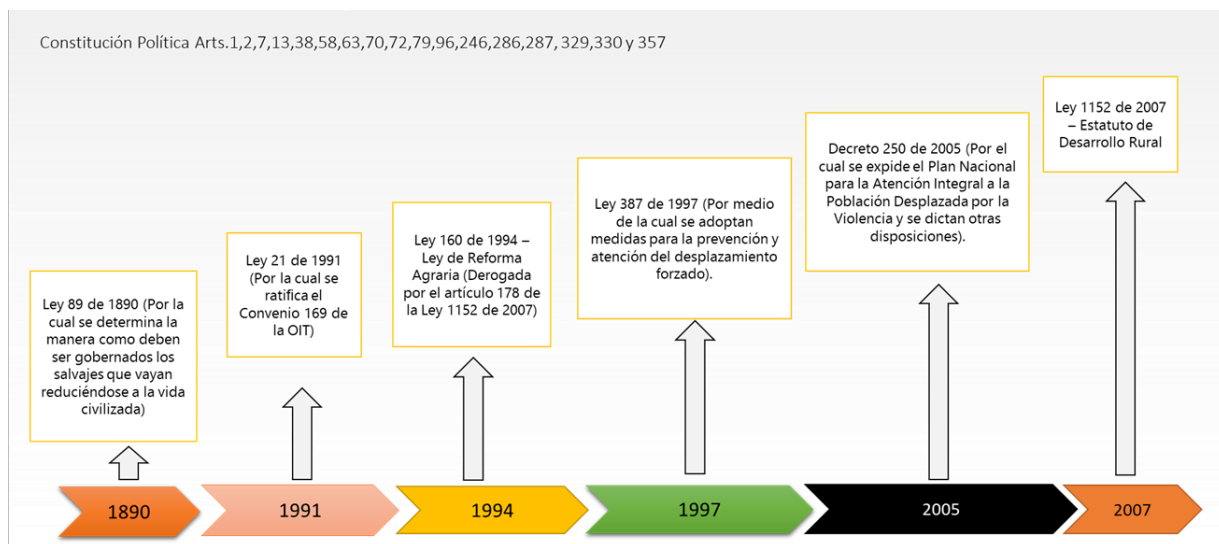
Constitución Política Arts.1,2,7,13,38,58,63,70,72,79,96,246,286,287, 329,330 y 357

Ley 89 de 1890 (Por la cual se determina la manera como deben ser gobernados los salvajes que vayan reduciéndose a la vida civilizada)

Ley 21 de 1991 (Por la cual se ratifica el Convenio 169 de la OIT)

Ley 160 de 1994 – Ley de Reforma Agraria (Derogada por el artículo 178 de la Ley 1152 de 2007)

Ley 387 de 1997 (Por medio de la cual se adoptan medidas para la prevención y atención del desplazamiento forzado).

Decreto 250 de 2005 (Por el cual se expide el Plan Nacional para la Atención Integral a la Población Desplazada por la Violencia y se dictan otras disposiciones).

Ley 1152 de 2007 – Estatuto de Desarrollo Rural

1890

1991

1994

1997

2005

2007